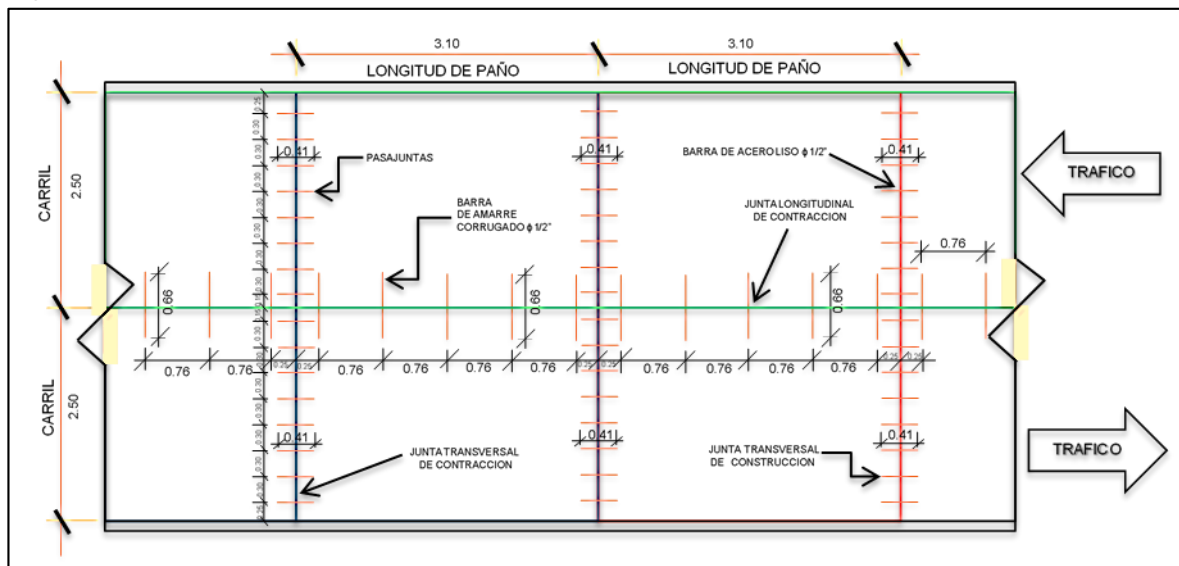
3.10
LONGITUD DE PAÑO
3.10
LONGITUD DE PAÑO

CARRIL
2.50

CARRIL
2.50

0.41
PASAJUNTAS
0.41
BARRA DE ACERO LISO ϕ 1/2"
0.41

TRAFICO

BARRA
DE AMARRE
CORRUGADO ϕ 1/2"

JUNTA LONGITUDINAL
DE CONTRACCION

0.76

0.66
0.66
0.66

0.76 0.76 0.76 0.76 0.76 0.76 0.76 0.76 0.76 0.76

0.25 0.30 0.30 0.30 0.30 0.30 0.30 0.30 0.30 0.30 0.30 0.30 0.30 0.30 0.30 0.30 0.25
0.25 0.25 0.25 0.25 0.25 0.25

0.41
JUNTA TRANSVERSAL
DE CONTRACCION
0.41
JUNTA TRANSVERSAL
DE CONSTRUCCION
0.41

TRAFICO